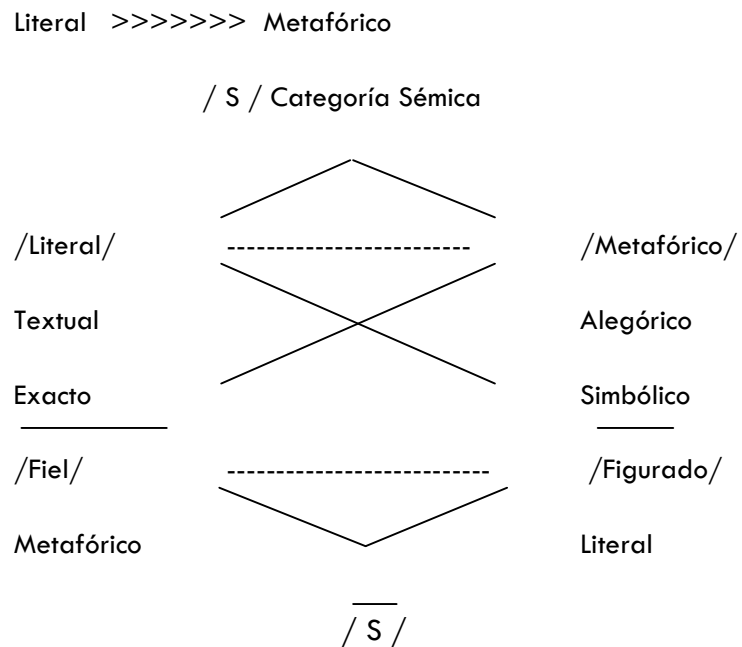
Literal >>>>>>> Metafórico

/ S / Categoría Sémica

/Literal/ ------------------------ /Metafórico/

Textual Alegórico

Exacto Simbólico

/Fiel/ -------------------------- /Figurado/

Metafórico Literal

/ $\overline{S}$ /